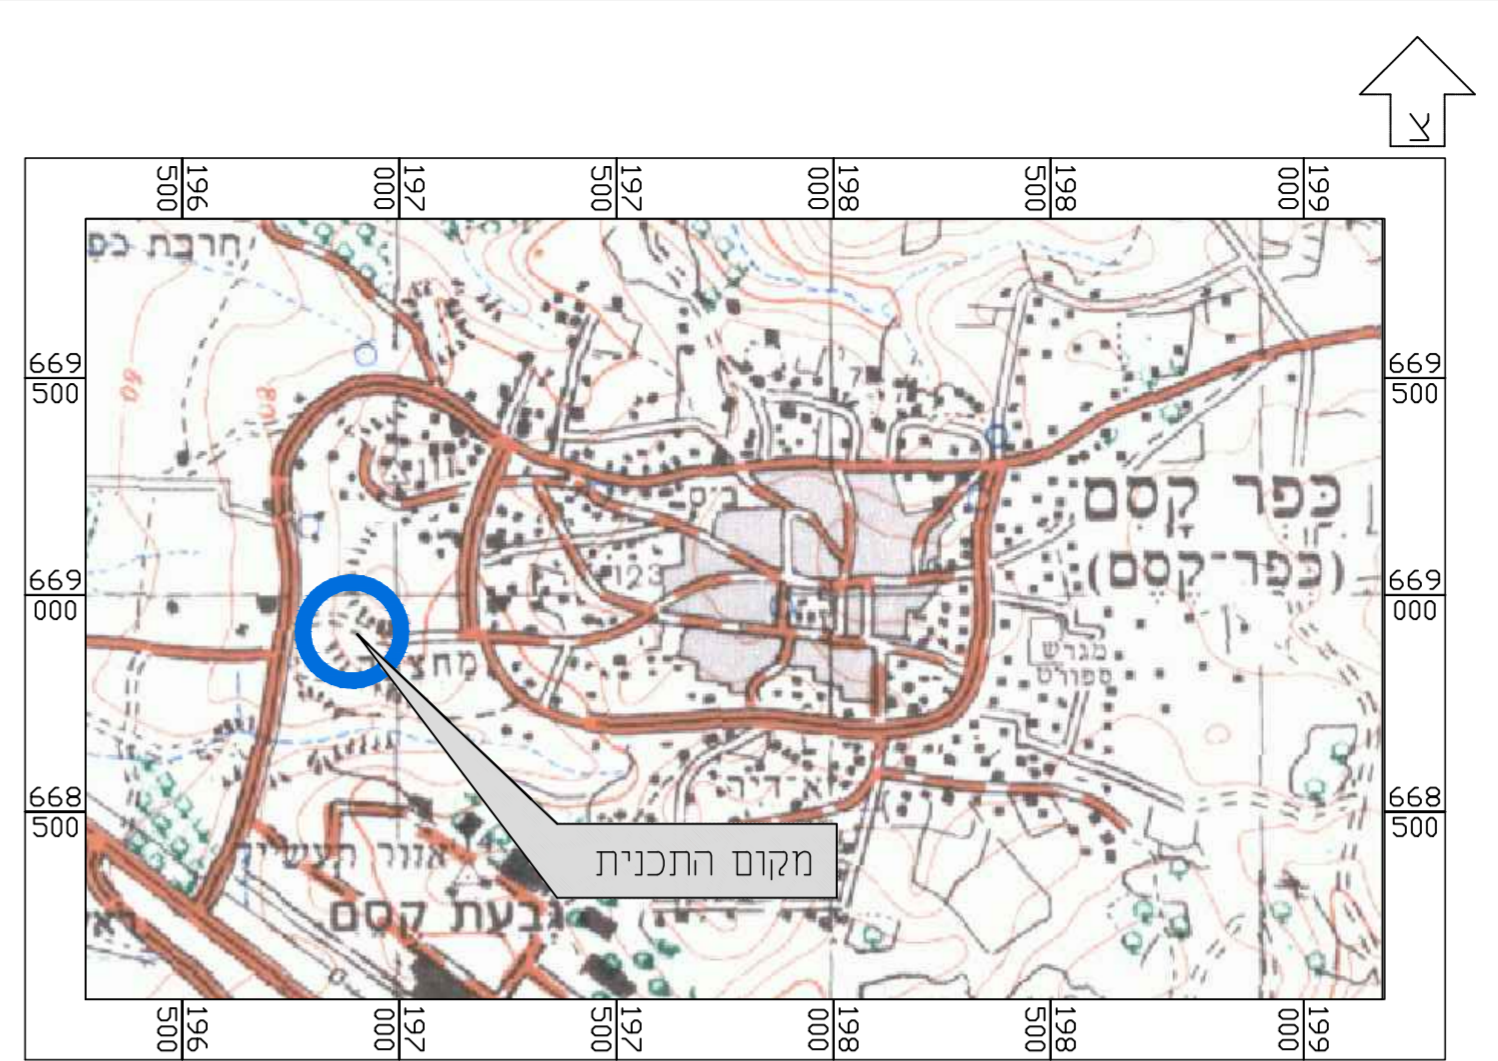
צ

196
500
197
000
197
500
198
000
198
500
199
000

669
500
669
000
668
500

669
500
669
000
668
500

חרבת כפ
כפר קסם
(כפר־קסם)
מגרש ספורט
מחצ
אזור תעשיה
גבעת קסם
123
מקום התכנית

196
500
197
000
197
500
198
000
198
500
199
000